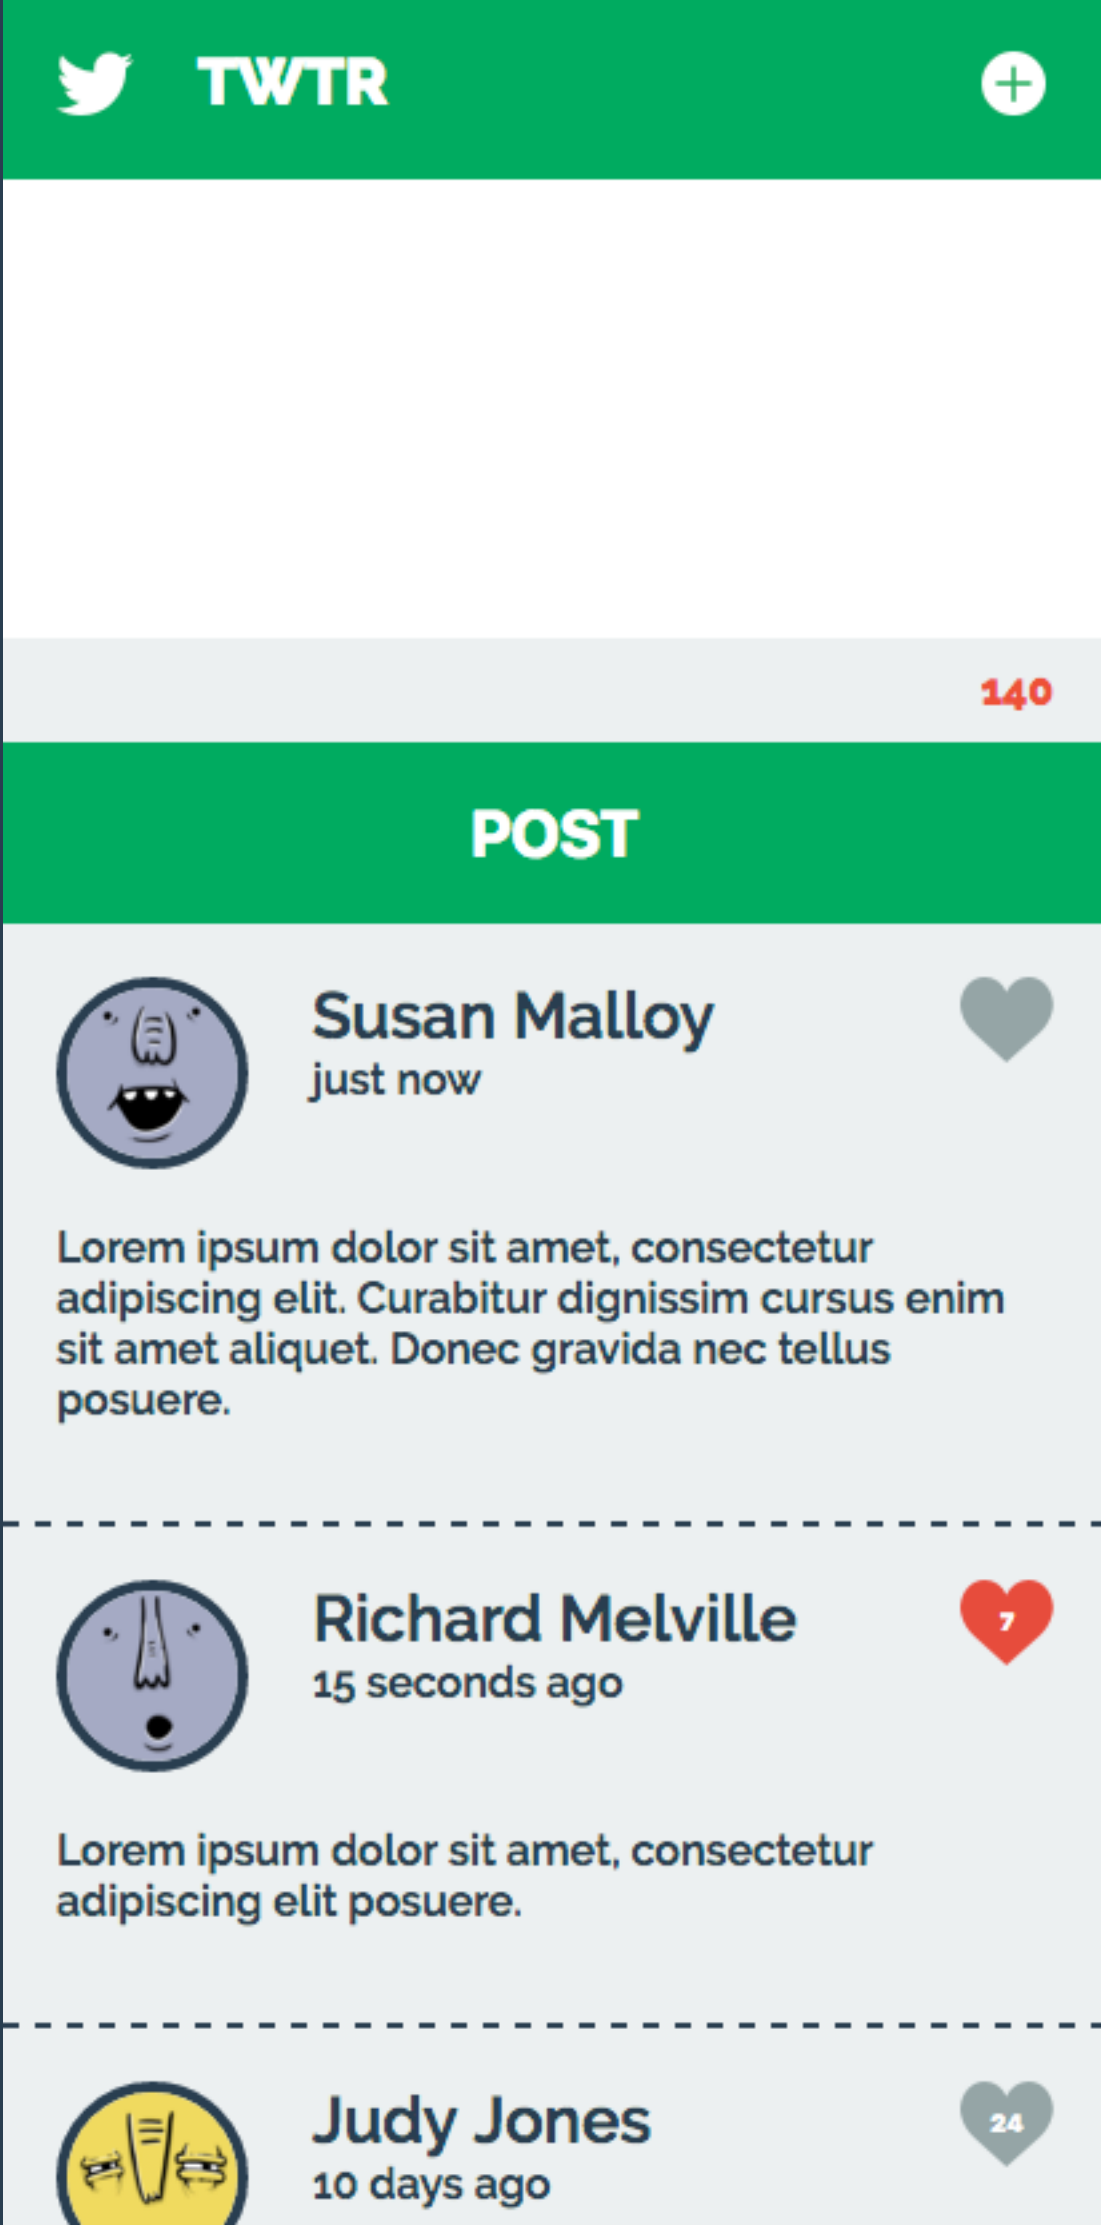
TWTR

140

POST

Susan Malloy
just now

Lorem ipsum dolor sit amet, consectetur adipiscing elit. Curabitur dignissim cursus enim sit amet aliquet. Donec gravida nec tellus posuere.

Richard Melville
15 seconds ago
7

Lorem ipsum dolor sit amet, consectetur adipiscing elit posuere.

Judy Jones
10 days ago
24